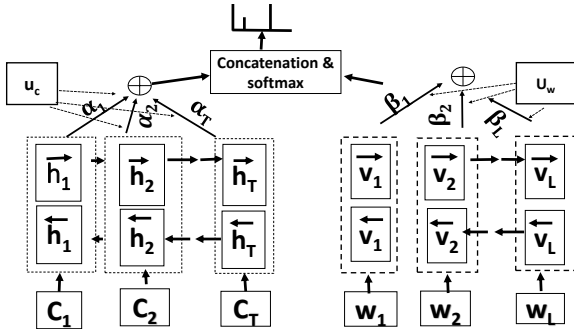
Concatenation & softmax

$u_c$

$\oplus$

$\alpha_1$ $\alpha_2$ $\alpha_T$

$\overrightarrow{h_1}$ $\overrightarrow{h_2}$ $\overrightarrow{h_T}$

$\overleftarrow{h_1}$ $\overleftarrow{h_2}$ $\overleftarrow{h_T}$

$C_1$ $C_2$ $C_T$

$U_w$

$\oplus$

$\beta_1$ $\beta_2$ $\beta_L$

$\overrightarrow{v_1}$ $\overrightarrow{v_2}$ $\overrightarrow{v_L}$

$\overleftarrow{v_1}$ $\overleftarrow{v_2}$ $\overleftarrow{v_L}$

$w_1$ $w_2$ $w_L$